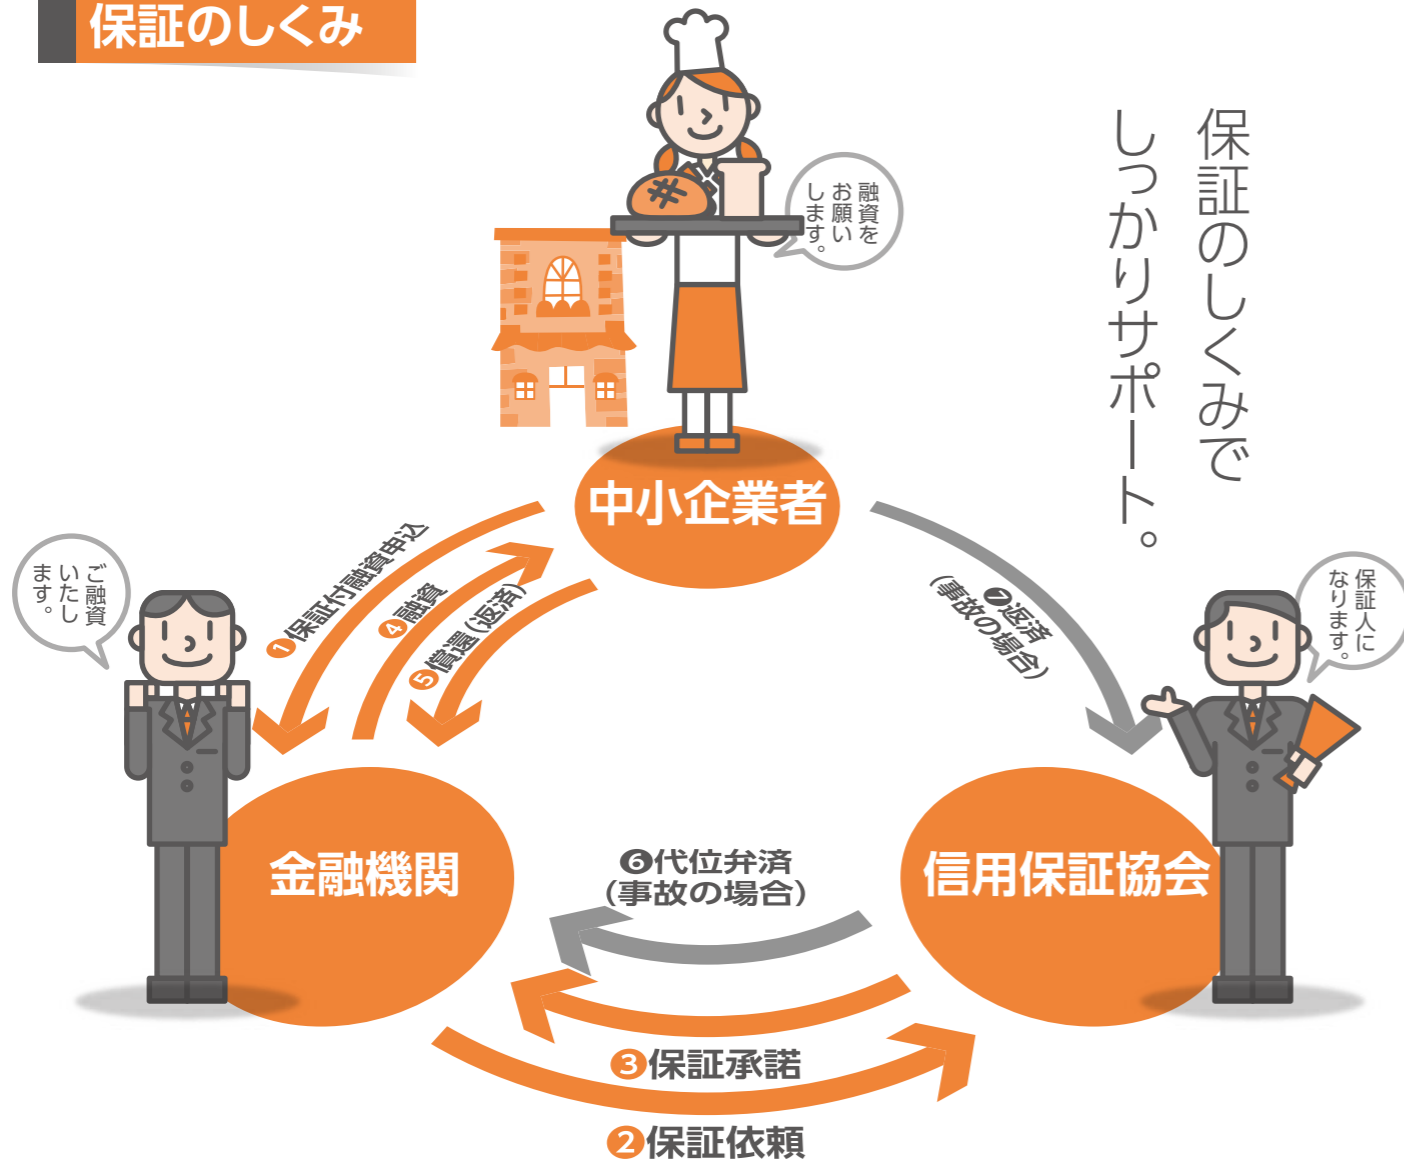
保証のしくみ

保証のしくみでしっかりサポート。

融資をお願いします。

中小企業者

ご融資いたします。

❶保証付融資申込

❹融資

❺償還（返済）

❼返済（事故の場合）

保証人になります。

金融機関

信用保証協会

❻代位弁済（事故の場合）

❸保証承諾

❷保証依頼